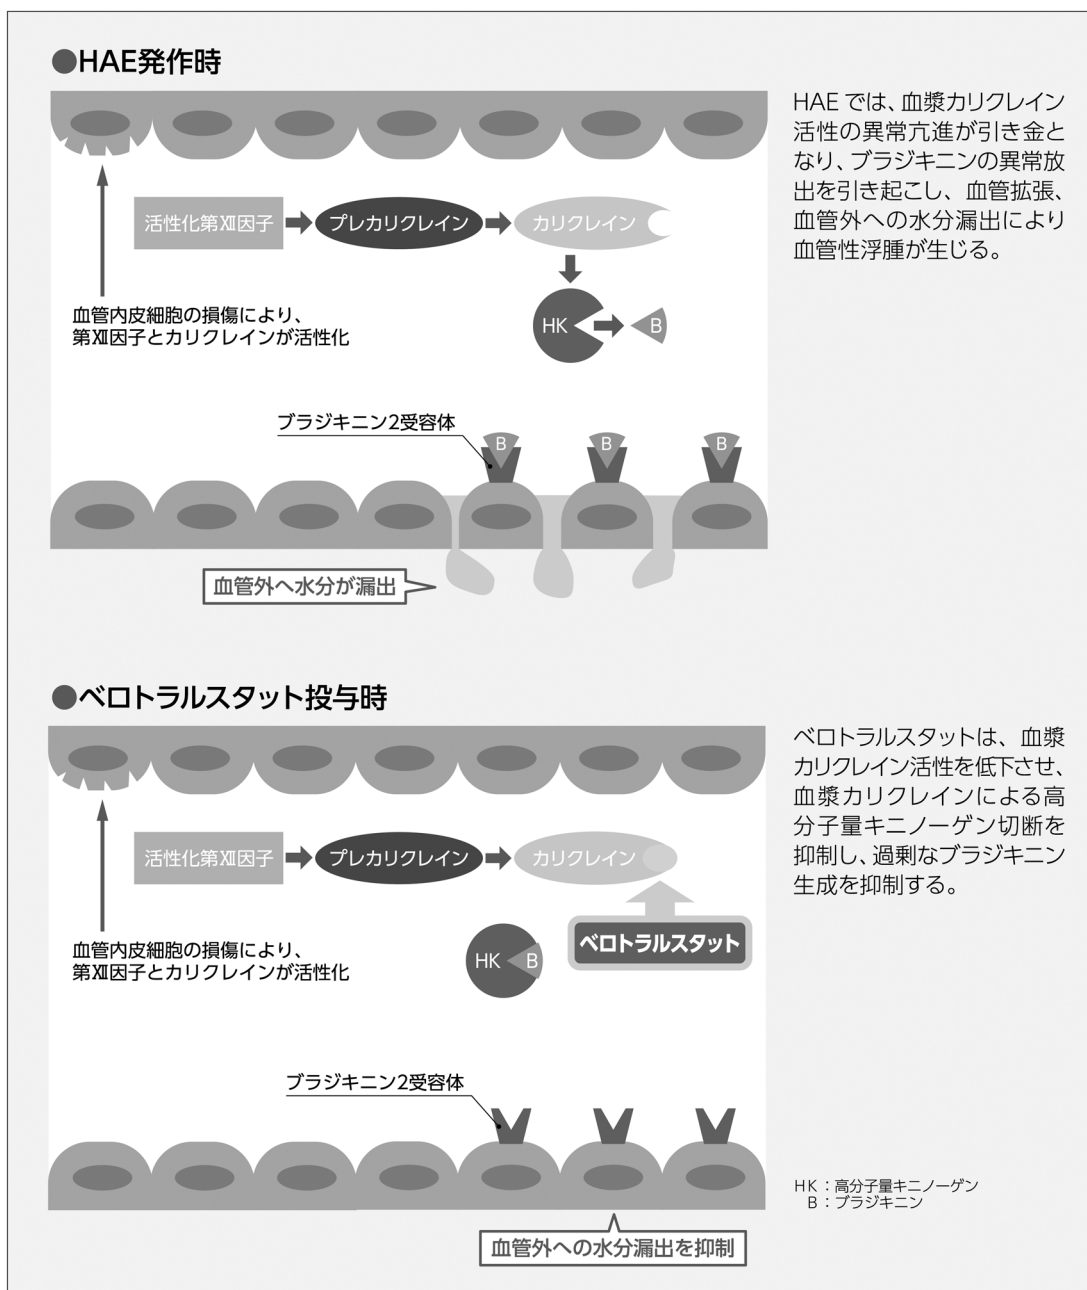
●HAE発作時

活性化第XII因子 プレカリクレイン カリクレイン

HK B

血管内皮細胞の損傷により、第XII因子とカリクレインが活性化

ブラジキニン2受容体

B B B

血管外へ水分が漏出

HAEでは、血漿カリクレイン活性の異常亢進が引き金となり、ブラジキニンの異常放出を引き起こし、血管拡張、血管外への水分漏出により血管性浮腫が生じる。

●ベロトラルスタット投与時

活性化第XII因子 プレカリクレイン カリクレイン

ベロトラルスタット

HK B

血管内皮細胞の損傷により、第XII因子とカリクレインが活性化

ブラジキニン2受容体

血管外への水分漏出を抑制

ベロトラルスタットは、血漿カリクレイン活性を低下させ、血漿カリクレインによる高分子量キニノーゲン切断を抑制し、過剰なブラジキニン生成を抑制する。

HK：高分子量キニノーゲン
B：ブラジキニン